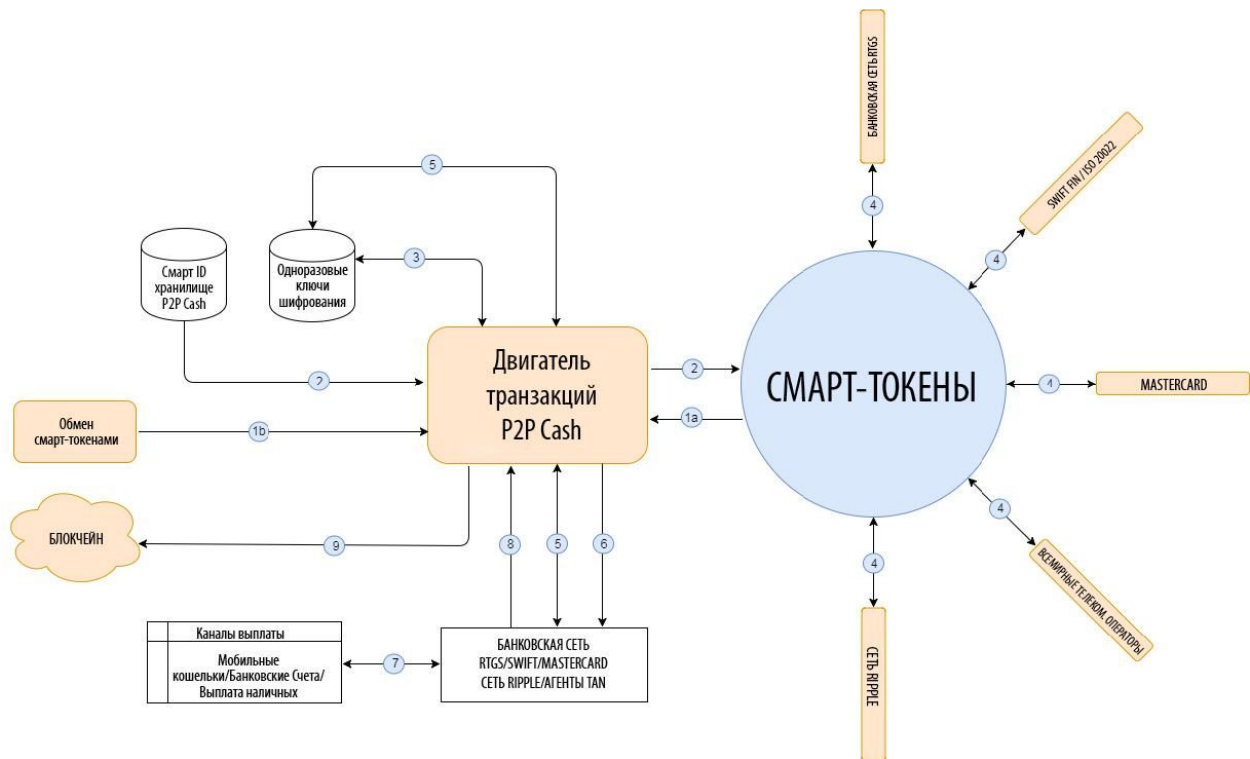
5

Смарт ID хранилище P2P Cash

3

Одноразовые ключи шифрования

Двигатель транзакций P2P Cash

2

2

1a

Обмен смарт-токенами

1b

БЛОКЧЕЙН

9

8

5

6

Каналы выплаты

Мобильные кошельки/Банковские Счета/ Выплата наличных

7

БАНКОВСКАЯ СЕТЬ RTGS/SWIFT/MASTERCARD СЕТЬ RIPPLE/АГЕНТЫ TAN

СМАРТ-ТОКЕНЫ

БАНКОВСКАЯ СЕТЬ RTGS

4

SWIFT FIN / ISO 20022

4

4

MASTERCARD

4

ВСЕМИРНЫЕ ТЕЛЕКОМ. ОПЕРАТОРЫ

4

СЕТЬ RIPPLE